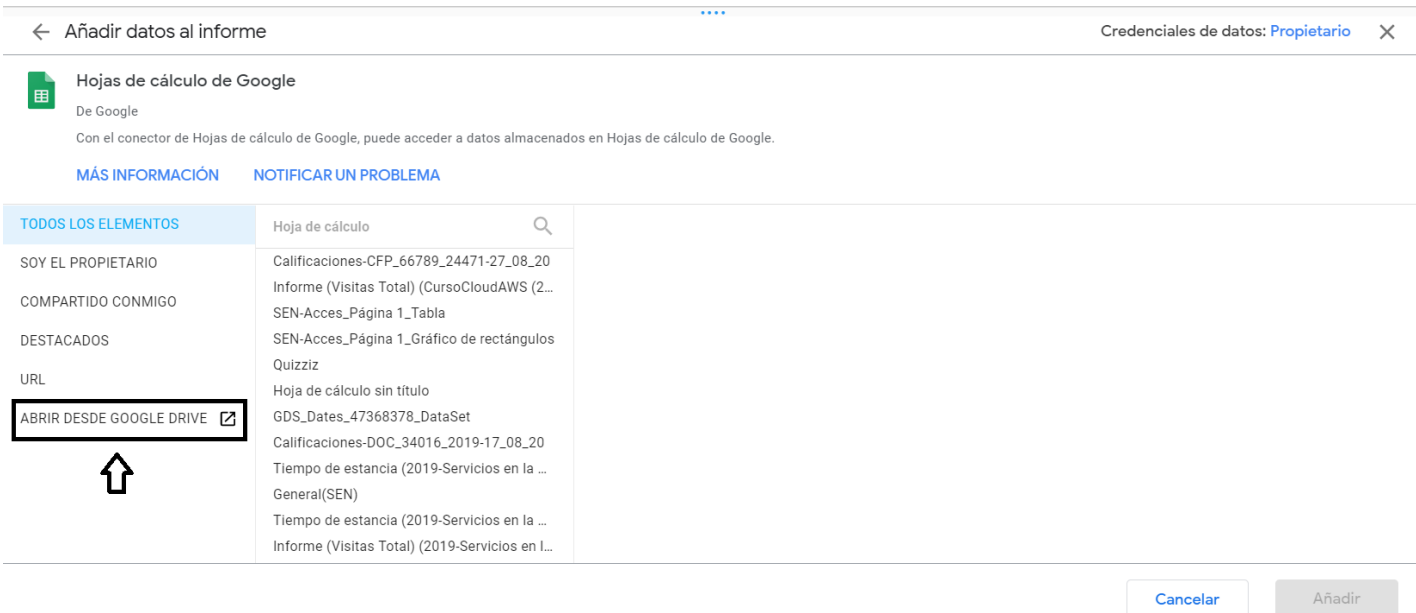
← Añadir datos al informe

Credenciales de datos: Propietario ×

Hojas de cálculo de Google

De Google

Con el conector de Hojas de cálculo de Google, puede acceder a datos almacenados en Hojas de cálculo de Google.

MÁS INFORMACIÓN NOTIFICAR UN PROBLEMA

TODOS LOS ELEMENTOS
SOY EL PROPIETARIO
COMPARTIDO CONMIGO
DESTACADOS
URL
ABRIR DESDE GOOGLE DRIVE

Hoja de cálculo

Calificaciones-CFP_66789_24471-27_08_20
Informe (Visitas Total) (CursoCloudAWS (2...
SEN-Acces_Página 1_Tabla
SEN-Acces_Página 1_Gráfico de rectángulos
Quizziz
Hoja de cálculo sin título
GDS_Dates_47368378_DataSet
Calificaciones-DOC_34016_2019-17_08_20
Tiempo de estancia (2019-Servicios en la ...
General(SEN)
Tiempo de estancia (2019-Servicios en la ...
Informe (Visitas Total) (2019-Servicios en l...

Cancelar Añadir